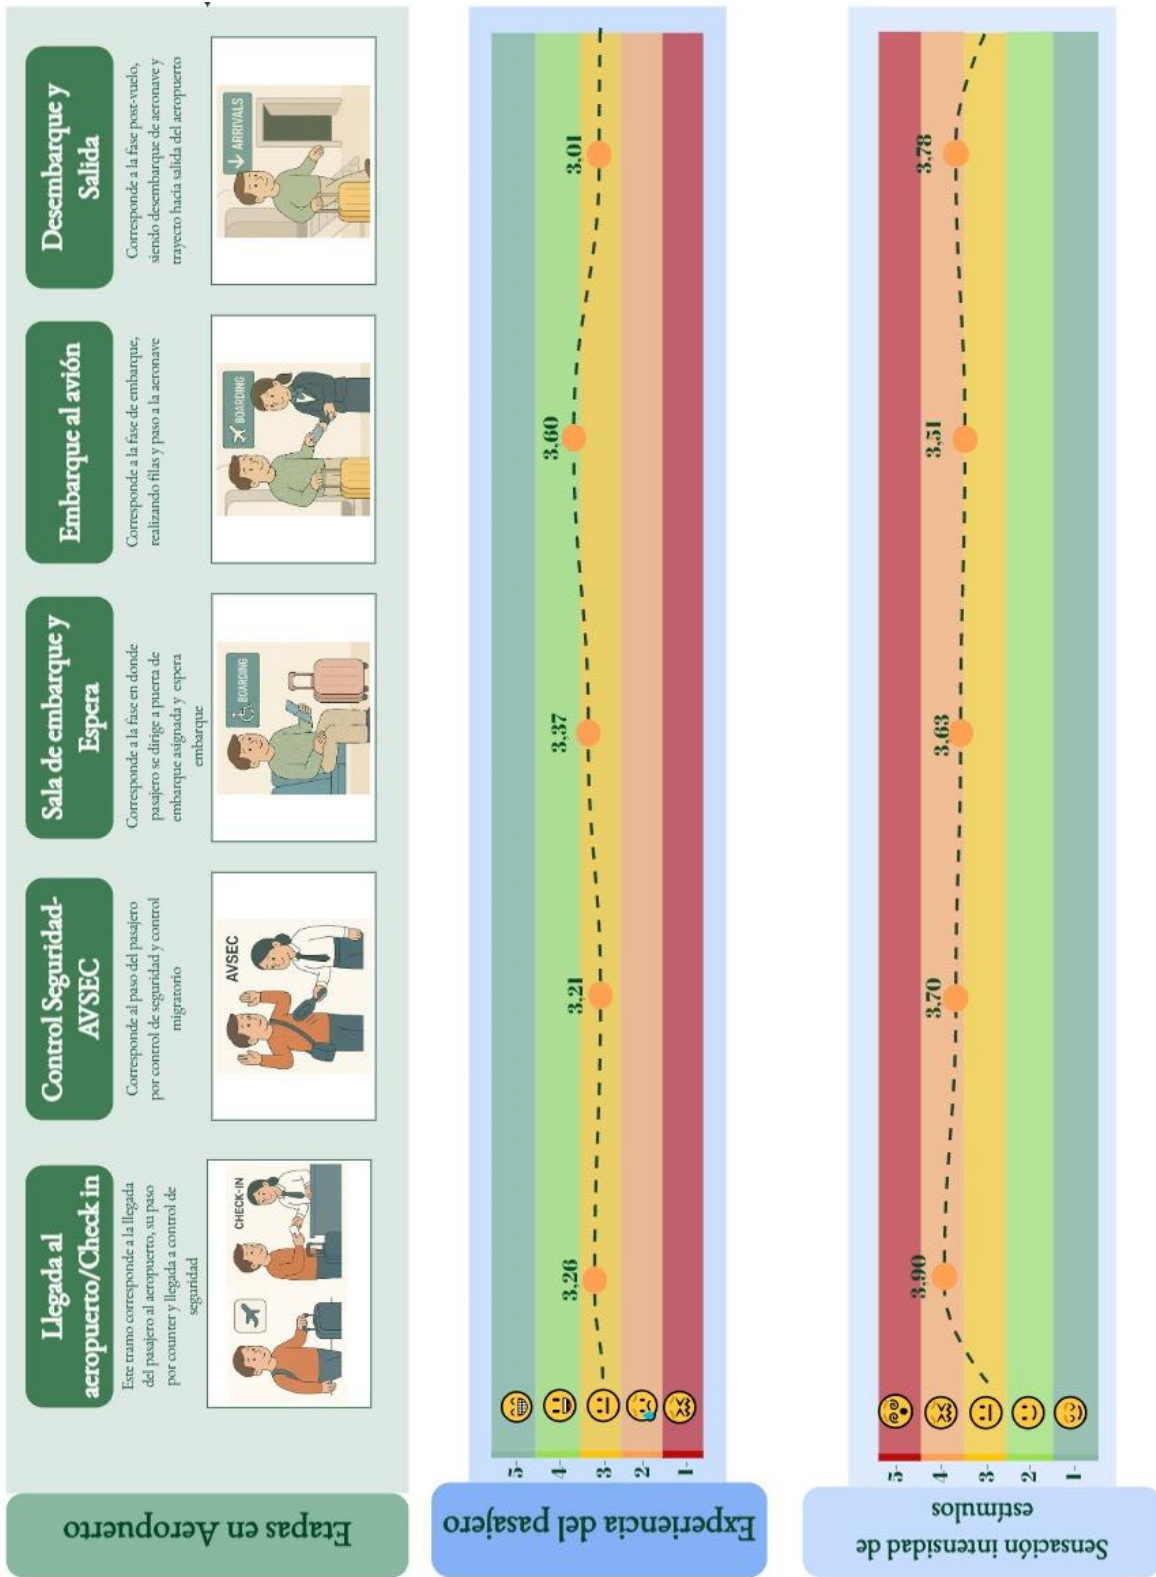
Etapas en Aeropuerto

Llegada al aeropuerto/Check in

Este tramo corresponde a la llegada del pasajero al aeropuerto, su paso por counter y llegada a control de seguridad

CHECK-IN

Control Seguridad-AVSEC

Corresponde al paso del pasajero por control de seguridad y control migratorio

AVSEC

Sala de embarque y Espera

Corresponde a la fase en donde pasajero se dirige a puerta de embarque asignada y espera embarque

BOARDING

Embarque al avión

Corresponde a la fase de embarque, realizando filas y paso a la aeronave

BOARDING

Desembarque y Salida

Corresponde a la fase post-vuelo, siendo desembarque de aeronave y trayecto hacia salida del aeropuerto

ARRIVALS

Experiencia del pasajero

5
4
3
2
1

3,26
3,21
3,37
3,60
3,01

Sensación intensidad de estímulos

5
4
3
2
1

3,90
3,70
3,63
3,51
3,78